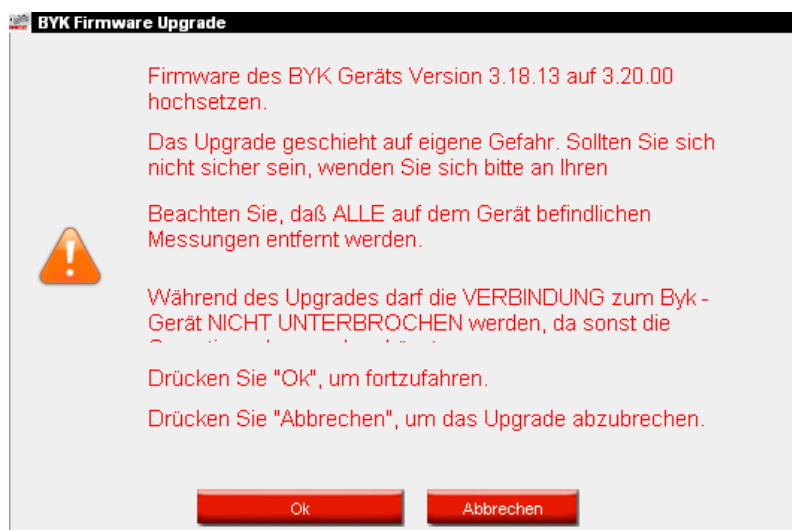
BYK Firmware Upgrade

Firmware des BYK Geräts Version 3.18.13 auf 3.20.00 hochsetzen.

Das Upgrade geschieht auf eigene Gefahr. Sollten Sie sich nicht sicher sein, wenden Sie sich bitte an Ihren

Beachten Sie, daß ALLE auf dem Gerät befindlichen Messungen entfernt werden.

Während des Upgrades darf die VERBINDUNG zum Byk - Gerät NICHT UNTERBROCHEN werden, da sonst die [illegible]

Drücken Sie "Ok", um fortzufahren.

Drücken Sie "Abbrechen", um das Upgrade abzubrechen.

Ok

Abbrechen